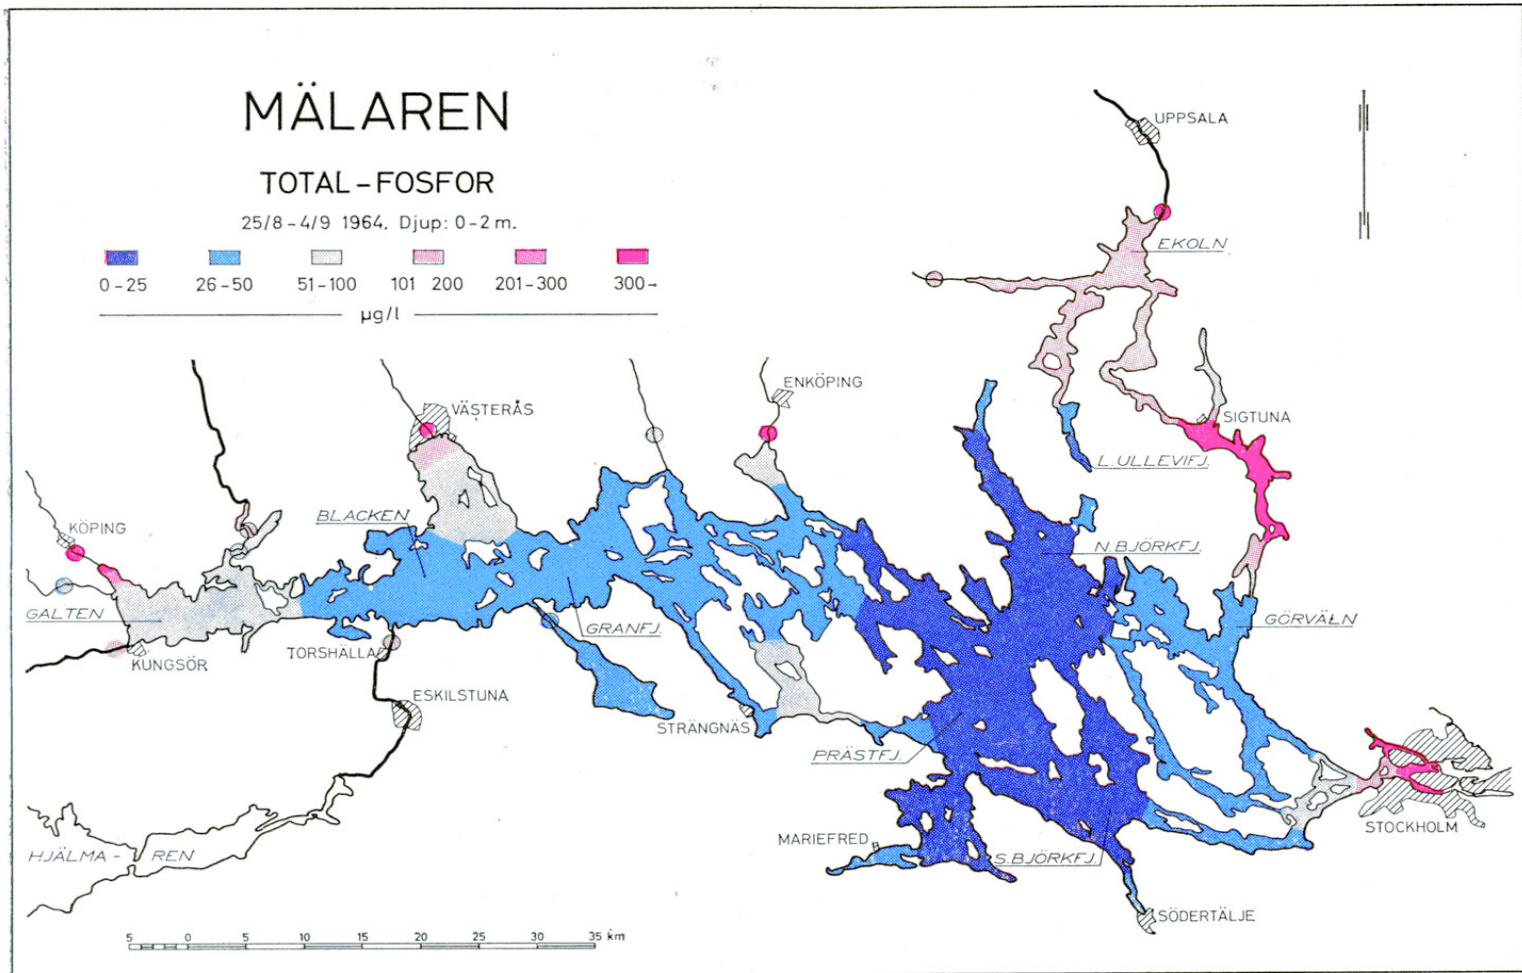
MÄLAREN

TOTAL-FOSFOR

25/8-4/9 1964. Djup: 0-2 m.

0-25 26-50 51-100 101 200 201-300 300-

µg/l

UPPSALA
EKOLN
SIGTUNA
L. ULLEVIFJ.
ENKÖPING
VÄSTERÅS
BLACKEN
KÖPING
GALTEN
KUNGSÖR
TORSHÄLLA
ESKILSTUNA
GRANFJ.
N. BJÖRKFJ.
GÖRVÄLN
STRÄNGNÄS
PRÄSTFJ.
STOCKHOLM
MARIEFRED
S. BJÖRKFJ.
SÖDERTÄLJE
HJÄLMA-REN

5 0 5 10 15 20 25 30 35 km